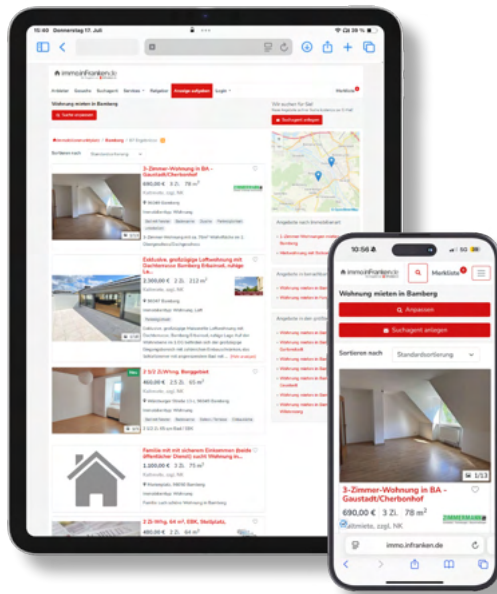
10:40 Donnerstag 17. Juli

immo.inFranken.de

Anbieter Gesuche Suchagent Services Ratgeber Anzeige aufgeben Login Merkliste

Wohnung mieten in Bamberg

Sortieren nach Standardsortierung

3-Zimmer-Wohnung in BA - Gaustadt/Cherbonhof
690,00 € 3 Zi. 78 m²

Exklusive, großzügige Loftwohnung mit Dachterrasse Bamberg Erbastadt, ruhige La...
2.300,00 € 2 Zi. 212 m²

2 1/2 Zi.Whng. Berggebiet
460,00 € 2.5 Zi. 65 m²

Familie mit mit sicherem Einkommen (beide öffentlicher Dienst) sucht Wohnung in...
1.100,00 € 3 Zi. 75 m²

3 Zi-Whg. 64 m², EBK, Stellplatz,
480,00 € 2 Zi. 64 m²

10:58 5G

immo.inFranken.de Merkliste

Wohnung mieten in Bamberg

Anpassen

Suchagent anlegen

Sortieren nach Standardsortierung

1/13

3-Zimmer-Wohnung in BA - Gaustadt/Cherbonhof
690,00 € 3 Zi. 78 m²
Kaltmiete, zzgl. NK

immo.infranken.de